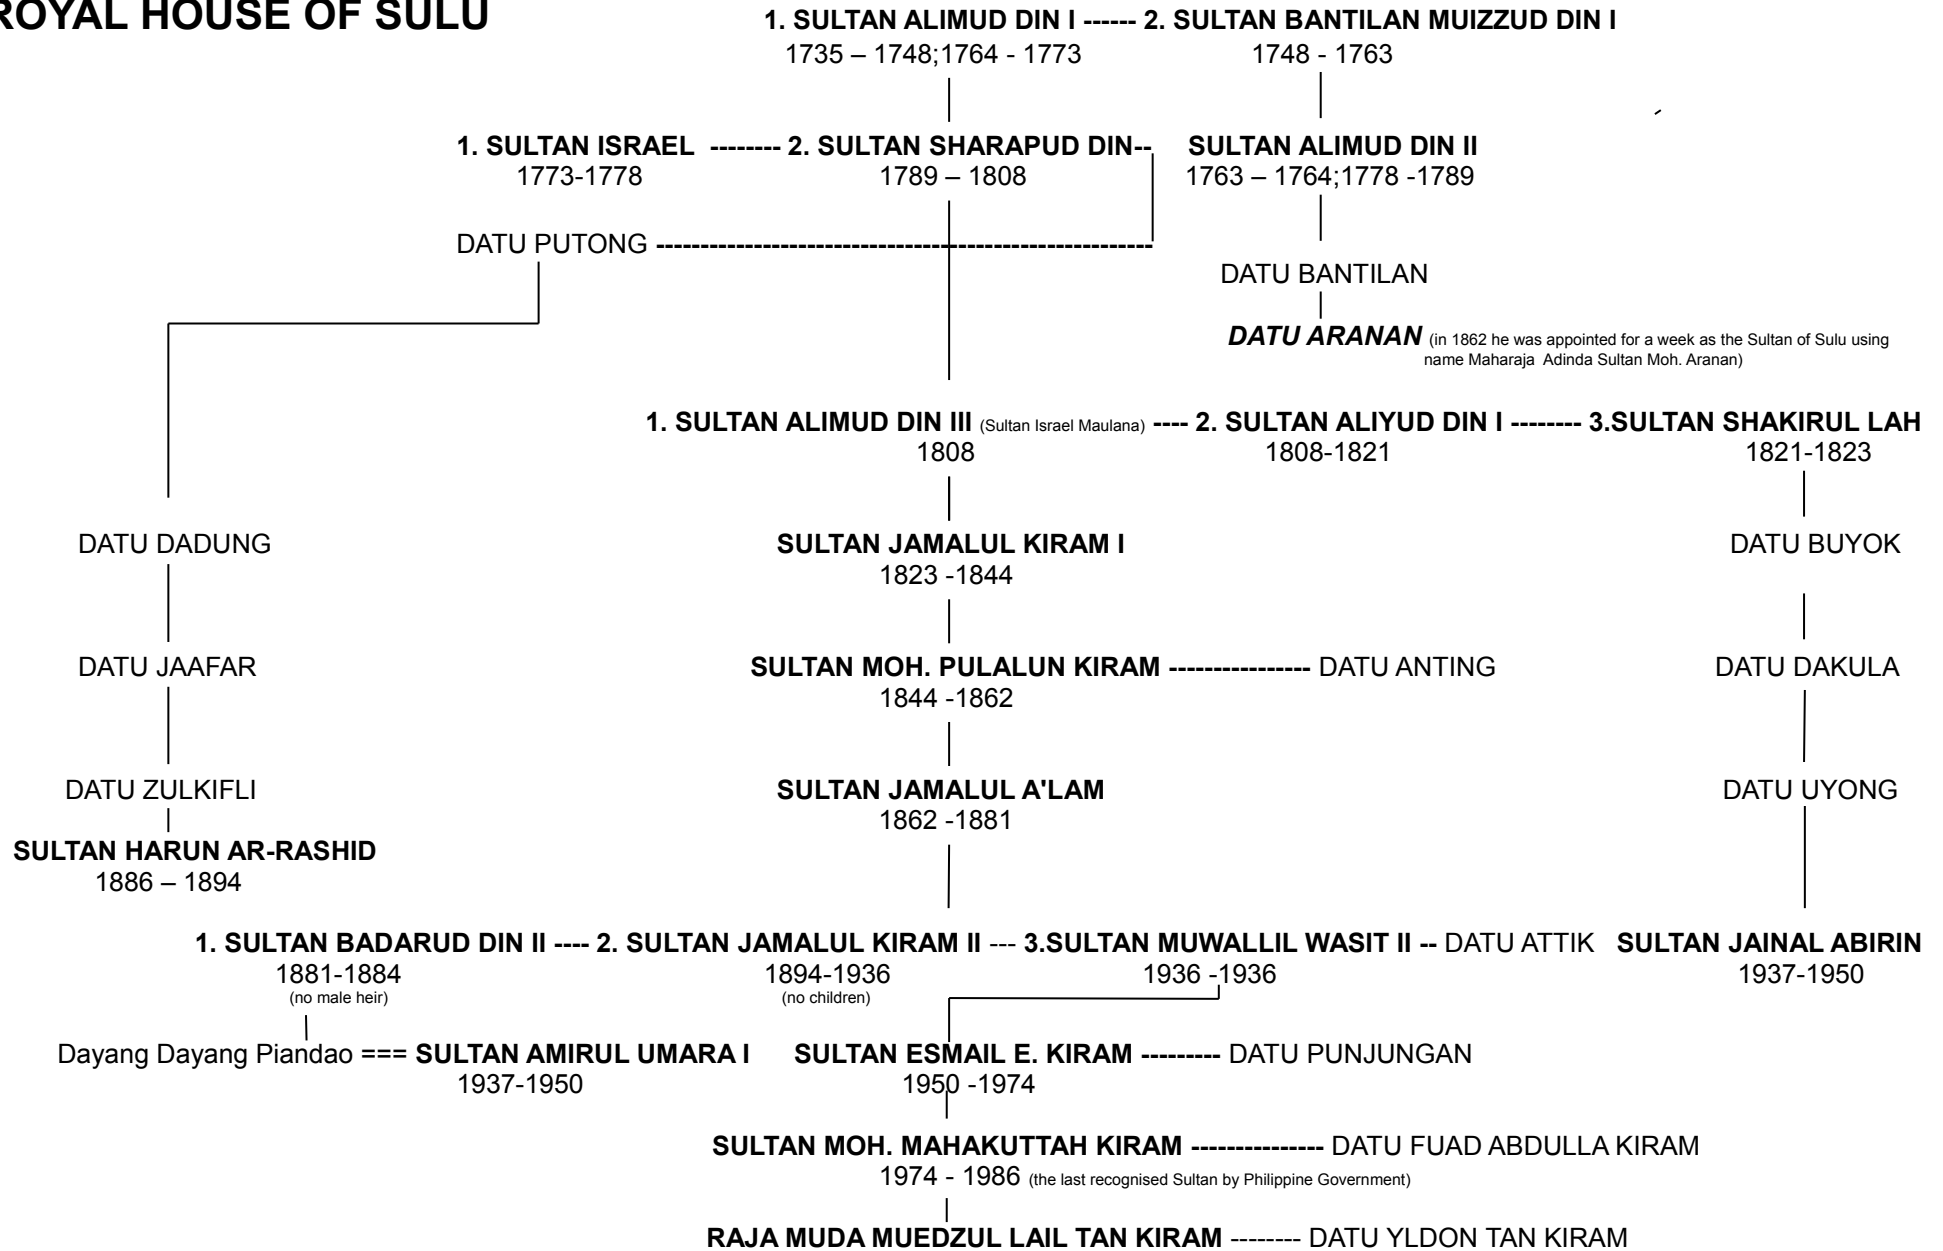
ROYAL HOUSE OF SULU

1. SULTAN ALIMUD DIN I ------ 2. SULTAN BANTILAN MUIZZUD DIN I
1735 – 1748;1764 - 1773 1748 - 1763

1. SULTAN ISRAEL -------- 2. SULTAN SHARAPUD DIN-- SULTAN ALIMUD DIN II
1773-1778 1789 – 1808 1763 – 1764;1778 -1789

DATU PUTONG ----------------------------------------------------------

DATU BANTILAN

DATU ARANAN (in 1862 he was appointed for a week as the Sultan of Sulu using name Maharaja Adinda Sultan Moh. Aranan)

1. SULTAN ALIMUD DIN III (Sultan Israel Maulana) ---- 2. SULTAN ALIYUD DIN I -------- 3.SULTAN SHAKIRUL LAH
1808 1808-1821 1821-1823

DATU DADUNG

SULTAN JAMALUL KIRAM I
1823 -1844

DATU BUYOK

DATU JAAFAR

SULTAN MOH. PULALUN KIRAM ---------------- DATU ANTING
1844 -1862

DATU DAKULA

DATU ZULKIFLI

SULTAN JAMALUL A'LAM
1862 -1881

DATU UYONG

SULTAN HARUN AR-RASHID
1886 – 1894

1. SULTAN BADARUD DIN II ---- 2. SULTAN JAMALUL KIRAM II --- 3.SULTAN MUWALLIL WASIT II -- DATU ATTIK SULTAN JAINAL ABIRIN
1881-1884 (no male heir) 1894-1936 (no children) 1936 -1936 1937-1950

Dayang Dayang Piandao === SULTAN AMIRUL UMARA I
1937-1950

SULTAN ESMAIL E. KIRAM --------- DATU PUNJUNGAN
1950 -1974

SULTAN MOH. MAHAKUTTAH KIRAM --------------- DATU FUAD ABDULLA KIRAM
1974 - 1986 (the last recognised Sultan by Philippine Government)

RAJA MUDA MUEDZUL LAIL TAN KIRAM -------- DATU YLDON TAN KIRAM